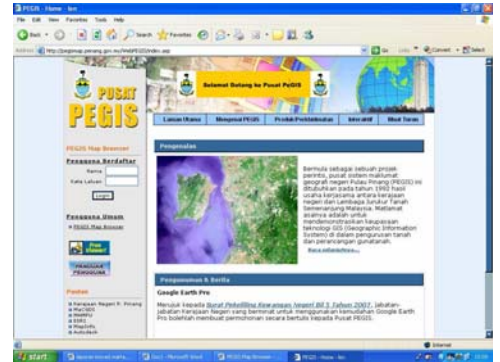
PEGIS - Home - Ie

File Edit View Favorites Tools Help

Back Search Favorites

Address http://pegismap.penang.gov.my/WebPEGIS/index.asp

Go Links Convert Select

PUSAT PEGIS

Selamat Datang ke Pusat PeGIS

Laman Utama | Mengenai PEGIS | Produk/Perkhidmatan | Interaktif | Meet Taran

PEGIS Map Browser

Pengguna Berdaftar

Nama

Kata Laluan

Login

Pengguna Umum

PEGIS Map Browser

Free Viewer

PANDUAN PENGGUNA

Pautan

Kerajaan Negeri P. Pinang
MaCGDI
MaSSIG
ESRI
MapInfo
AutoDesk

Pengenalan

Bermula sebagai sebuah projek perintis, pusat sistem maklumat geografi negeri Pulau Pinang (PEGIS) ini ditubuhkan pada tahun 1992 hasil usaha kerjasama antara kerajaan negeri dan Lembaga Jurukur Tanah Semenanjung Malaysia. Matlamat asalnya adalah untuk mendemonstrasikan keupayaan teknologi GIS (Geographic Information System) di dalam pengurusan tanah dan perancangan gunatanah.

Baca selanjutnya...

Pengumuman & Berita

Google Earth Pro

Merujuk kepada Surat Pekeliling Kawalselia Negeri Bil 5 Tahun 2007, Jabatan-jabatan Kerajaan Negeri yang berminat untuk menggunakan kemudahan Google Earth Pro bolehlah membuat permohonan secara bertulis kepada Pusat PEGIS.

Internet

start | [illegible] | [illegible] - Microsoft Word | PEGIS Map Browser | PEGIS - Home - Ie